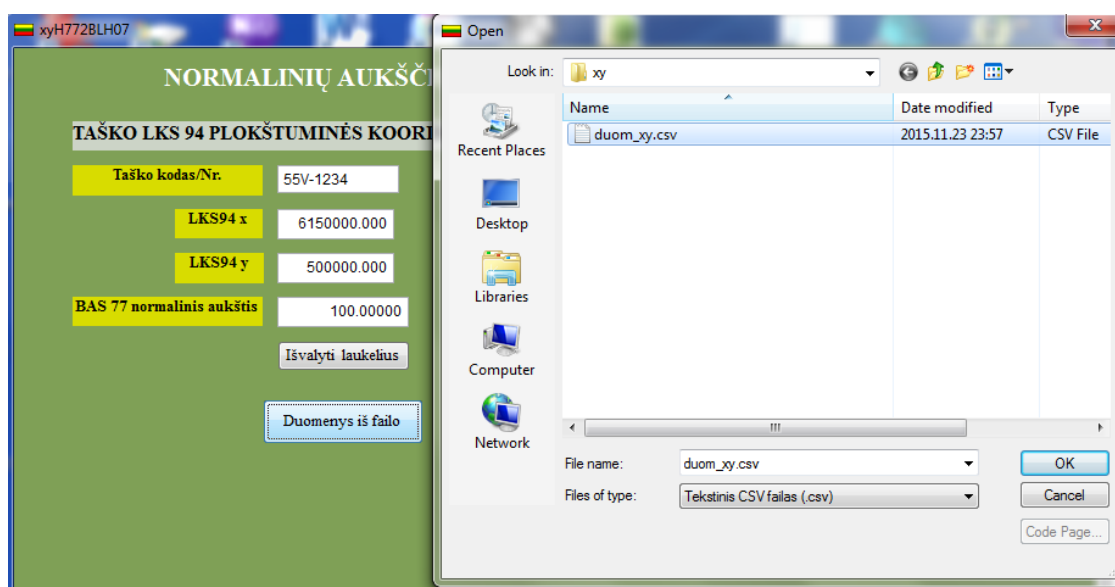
xyH772BLH07

NORMALINIŲ AUKŠČ

TAŠKO LKS 94 PLOKŠTUMINĖS KOORI

Taško kodas/Nr.
55V-1234

LKS94 x
6150000.000

LKS94 y
500000.000

BAS 77 normalinis aukštis
100.00000

Išvalyti laukelius

Duomenys iš failo

Open

Look in: xy

Recent Places
Desktop
Libraries
Computer
Network

| Name | Date modified | Type |
|---|---|---|
| duom_xy.csv | 2015.11.23 23:57 | CSV File |

File name: duom_xy.csv
Files of type: Tekstinis CSV failas (.csv)

OK
Cancel
Code Page...